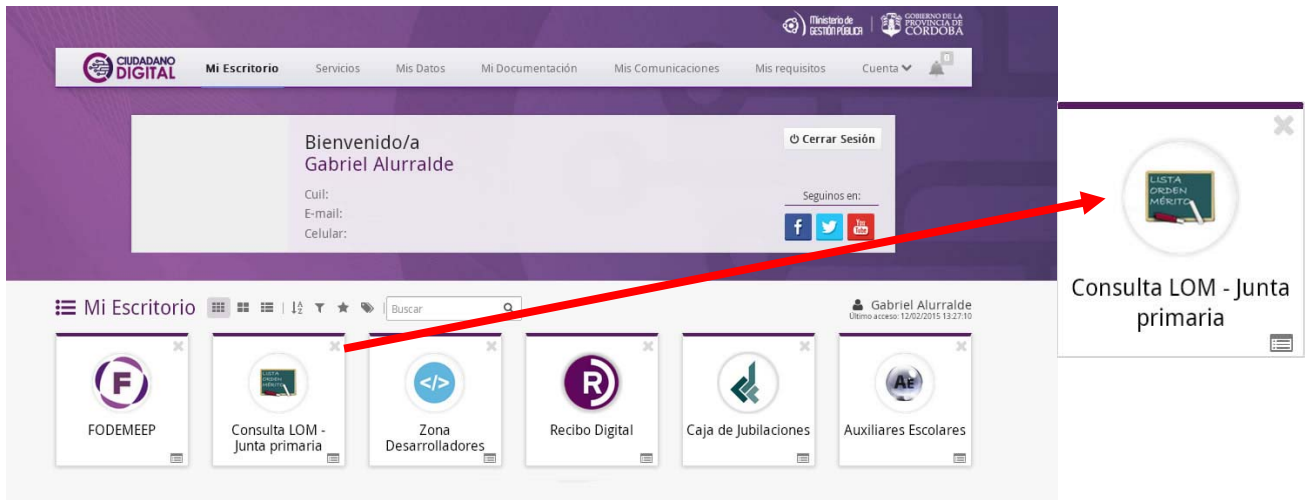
Ministerio de GESTIÓN PÚBLICA | GOBIERNO DE LA PROVINCIA DE CÓRDOBA

CIUDADANO DIGITAL
Mi Escritorio
Servicios
Mis Datos
Mi Documentación
Mis Comunicaciones
Mis requisitos
Cuenta
0

Bienvenido/a
Gabriel Alurralde
Cuil:
E-mail:
Celular:
Cerrar Sesión
Seguinos en:

Mi Escritorio
Buscar
Gabriel Alurralde
Último acceso: 12/02/2015 13:27:10

FODEMEEP
LISTA ORDEN MÉRITO
Consulta LOM - Junta primaria
Zona Desarrolladores
Recibo Digital
Caja de Jubilaciones
AE
Auxiliares Escolares

LISTA ORDEN MÉRITO
Consulta LOM - Junta primaria